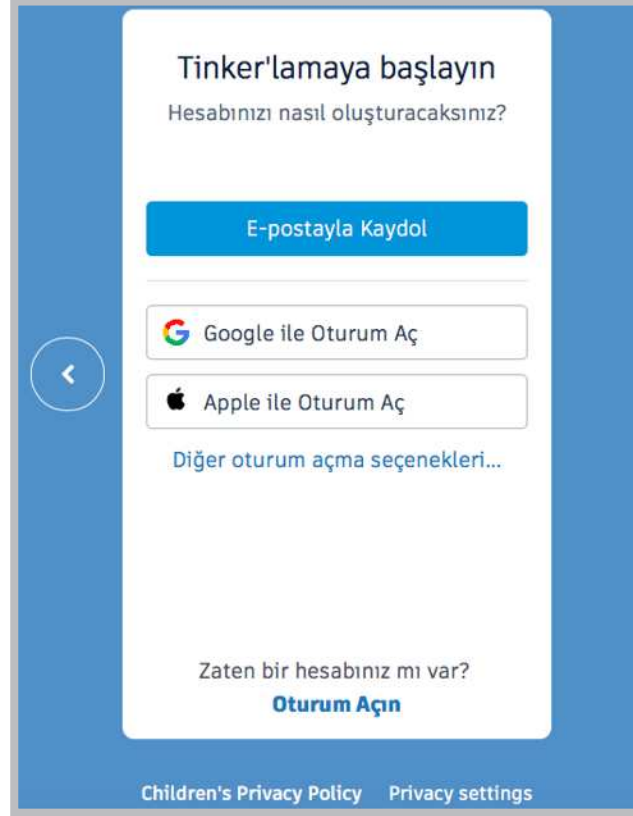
Tinker'lamaya başlayın

Hesabınızı nasıl oluşturacaksınız?

E-postayla Kaydol

Google ile Oturum Aç

Apple ile Oturum Aç

Diğer oturum açma seçenekleri...

Zaten bir hesabınız mı var?

Oturum Açın

Children's Privacy Policy Privacy settings